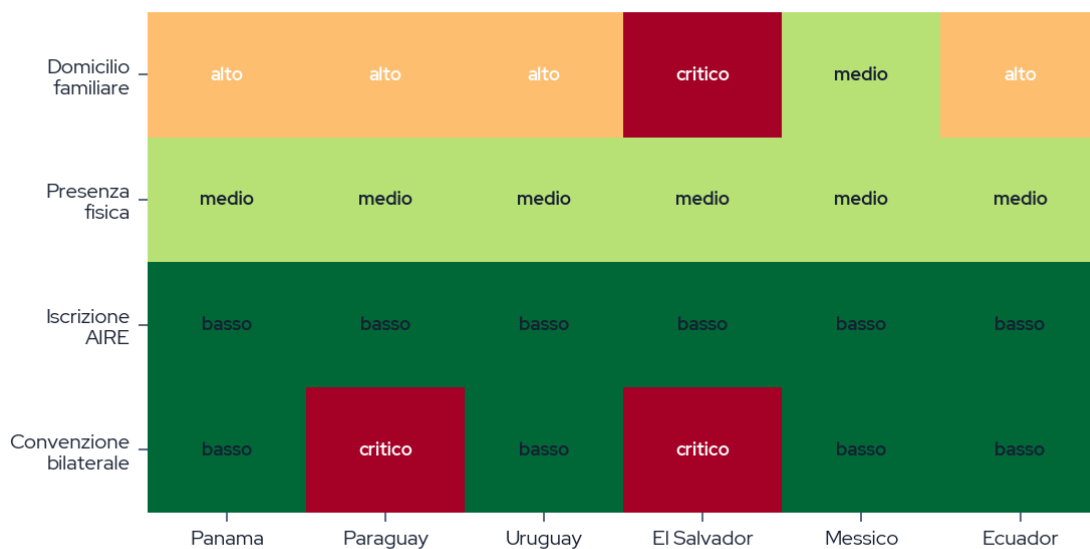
|  | Panama | Paraguay | Uruguay | El Salvador | Messico | Ecuador |
|---|---|---|---|---|---|---|
| Domicilio familiare | alto | alto | alto | critico | medio | alto |
| Presenza fisica | medio | medio | medio | medio | medio | medio |
| Iscrizione AIRE | basso | basso | basso | basso | basso | basso |
| Convenzione bilaterale | basso | critico | basso | critico | basso | basso |